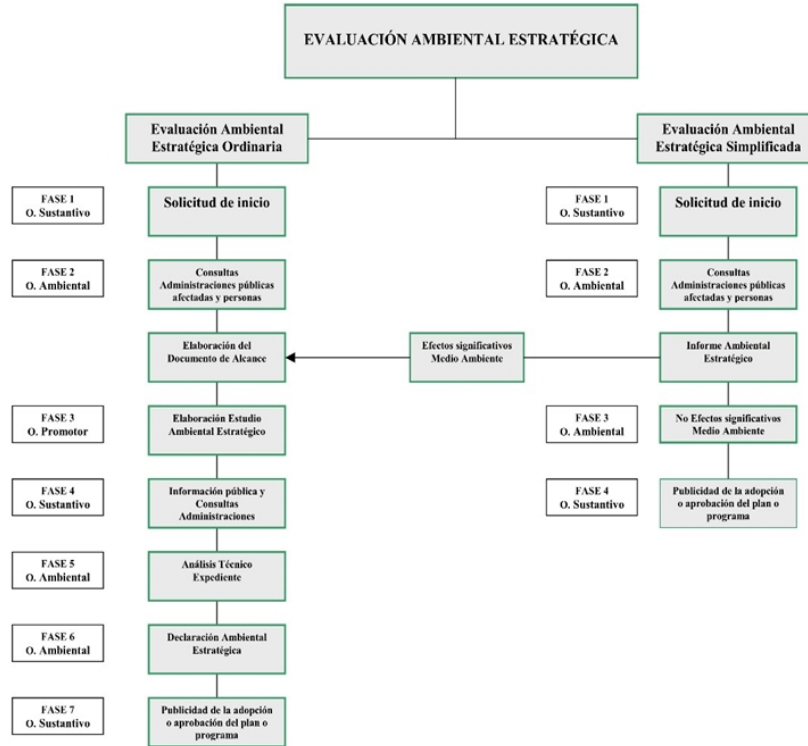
EVALUACIÓN AMBIENTAL ESTRATÉGICA

Evaluación Ambiental Estratégica Ordinaria

Evaluación Ambiental Estratégica Simplificada

FASE 1
O. Sustantivo

Solicitud de inicio

FASE 1
O. Sustantivo

Solicitud de inicio

FASE 2
O. Ambiental

Consultas Administraciones públicas afectadas y personas

FASE 2
O. Ambiental

Consultas Administraciones públicas afectadas y personas

Elaboración del Documento de Alcance

Efectos significativos Medio Ambiente

Informe Ambiental Estratégico

FASE 3
O. Promotor

Elaboración Estudio Ambiental Estratégico

FASE 3
O. Ambiental

No Efectos significativos Medio Ambiente

FASE 4
O. Sustantivo

Información pública y Consultas Administraciones

FASE 4
O. Sustantivo

Publicidad de la adopción o aprobación del plan o programa

FASE 5
O. Ambiental

Análisis Técnico Expediente

FASE 6
O. Ambiental

Declaración Ambiental Estratégica

FASE 7
O. Sustantivo

Publicidad de la adopción o aprobación del plan o programa